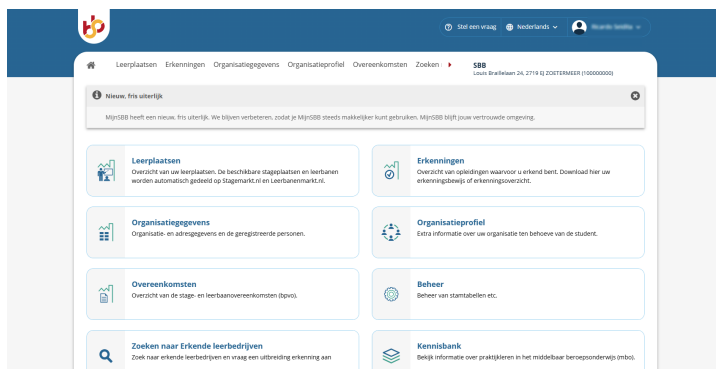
Stel een vraag Nederlands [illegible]

Leerplaatsen Erkenningen Organisatiegegevens Organisatieprofiel Overeenkomsten Zoeken

SBB
Louis Braillelaan 24, 2719 EJ ZOETERMEER (100000000)

Nieuw, fris uiterlijk

MijnSBB heeft een nieuw, fris uiterlijk. We blijven verbeteren, zodat je MijnSBB steeds makkelijker kunt gebruiken. MijnSBB blijft jouw vertrouwde omgeving.

Leerplaatsen
Overzicht van uw leerplaatsen. De beschikbare stageplaatsen en leerbanen worden automatisch gedeeld op Stagemarkt.nl en Leerbanenmarkt.nl.

Erkenningen
Overzicht van opleidingen waarvoor u erkend bent. Download hier uw erkenningsbewijs of erkenningsoverzicht.

Organisatiegegevens
Organisatie- en adresgegevens en de geregistreerde personen.

Organisatieprofiel
Extra informatie over uw organisatie ten behoeve van de student.

Overeenkomsten
Overzicht van de stage- en leerbaanovereenkomsten (bpvo).

Beheer
Beheer van stamtabellen etc.

Zoeken naar Erkende leerbedrijven
Zoek naar erkende leerbedrijven en vraag een uitbreiding erkenning aan

Kennisbank
Bekijk informatie over praktijkleren in het middelbaar beroepsonderwijs (mbo).